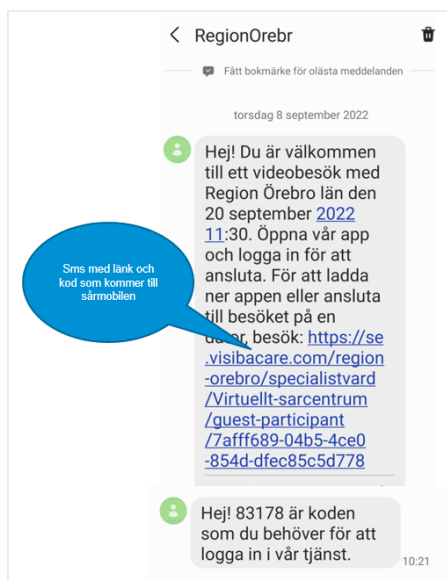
< RegionOrebr

Fått bokmärke för olästa meddelanden

torsdag 8 september 2022

Hej! Du är välkommen till ett videobesök med Region Örebro län den 20 september 2022 11:30. Öppna vår app och logga in för att ansluta. För att ladda ner appen eller ansluta till besöket på en dator, besök: https://se.visibacare.com/region-orebro/specialistvard/Virtuellt-sarcentrum/guest-participant/7afff689-04b5-4ce0-854d-dfec85c5d778

Sms med länk och kod som kommer till sårmobilen

Hej! 83178 är koden som du behöver för att logga in i vår tjänst.

10:21